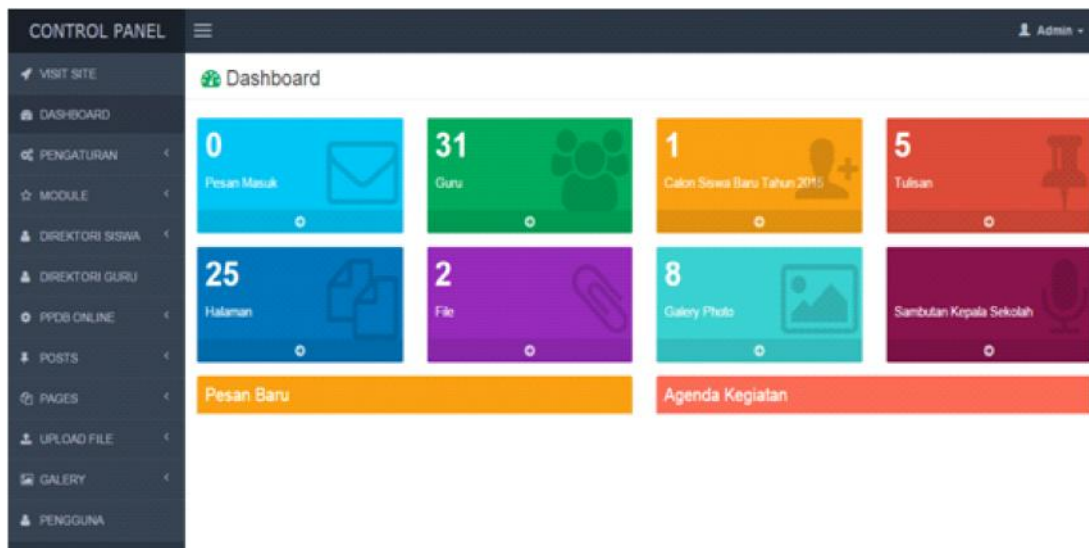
CONTROL PANEL

Admin

VISIT SITE
DASHBOARD
PENGATURAN
MODULE
DIREKTORI SISWA
DIREKTORI GURU
PPDB ONLINE
POSTS
PAGES
UPLOAD FILE
GALERY
PENGGUNA

Dashboard

0
Pesan Masuk

31
Guru

1
Calon Siswa Baru Tahun 2015

5
Tulisan

25
Halaman

2
File

8
Galery Photo

Sambutan Kepala Sekolah

Pesan Baru

Agenda Kegiatan